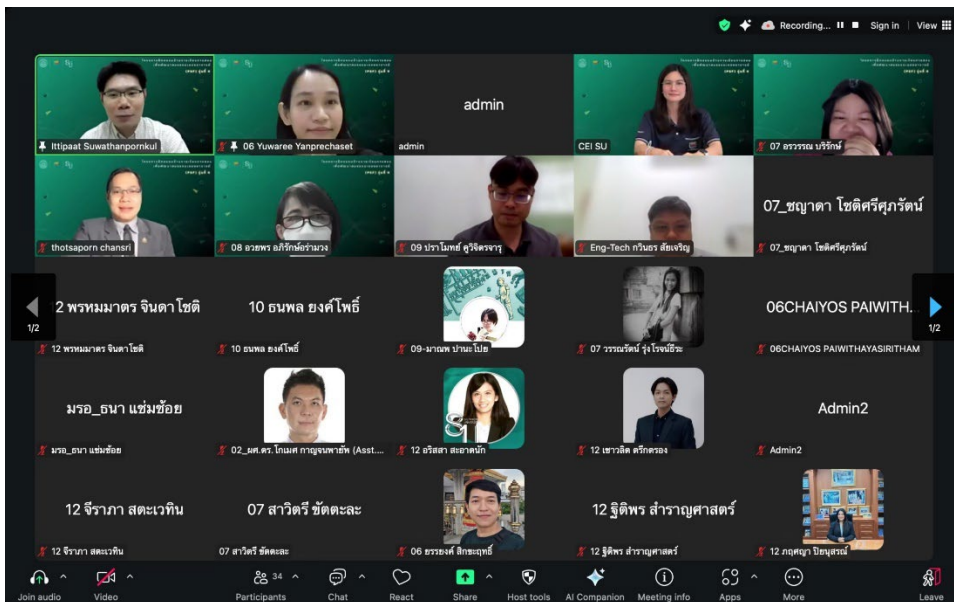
Recording... Sign in View

admin

Ittipaat Suwathanpornkul

06 Yuwaree Yanprechaset

admin

CEI SU

07 ธรรรณ บริรักษ์

thotsaporn chansri

08 อวยพร อภิรักษ์ธรรมวง

09 ปราโมทย์ ศุวิตรจารุ

Eng-Tech กวินธร สัยเจริญ

07_ชญาดา โชติศรีศุภรัตน์

07_ชญาดา โชติศรีศุภรัตน์

1/2

12 พรหมมาตร จินดาโชติ

12 พรหมมาตร จินดาโชติ

10 ธนพล ยงค์โพธิ์

10 ธนพล ยงค์โพธิ์

09-มาณพ ปานะโปย

07 วรรณรัตน์ รุ่งโรจน์ธีระ

06CHAIYOS PAIWITH...

06CHAIYOS PAIWITHAYASIRITHAM

1/2

มรอ_ธนา แช่มช้อย

มรอ_ธนา แช่มช้อย

02_ผศ.ดร. โกเมศ กาญจนพายัพ (Asst...

12 อริสสา สะอาดนัก

12 เชาวลิต ตรีกตรอง

Admin2

Admin2

12 จีราภา สตะเวทิน

12 จีราภา สตะเวทิน

07 สาวิตรี ขัดตะละ

07 สาวิตรี ขัดตะละ

06 ธรรยงค์ สิกขะฤทธิ์

12 ฐิติพร สำราญศาสตร์

12 ฐิติพร สำราญศาสตร์

12 กฤษญา ปิยนุสรณ์

Join audio

Video

34

Participants

Chat

React

Share

Host tools

AI Companion

Meeting info

Apps

More

Leave